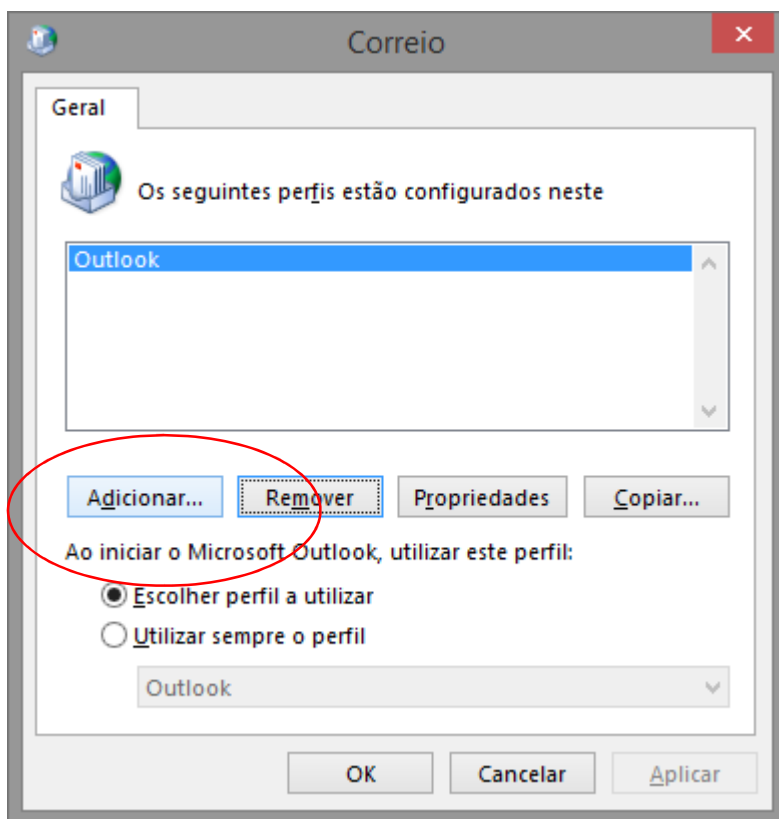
Correio

Geral

Os seguintes perfis estão configurados neste

Outlook

Adicionar...
Remover
Propriedades
Copiar...

Ao iniciar o Microsoft Outlook, utilizar este perfil:

Escolher perfil a utilizar
Utilizar sempre o perfil

Outlook

OK
Cancelar
Aplicar